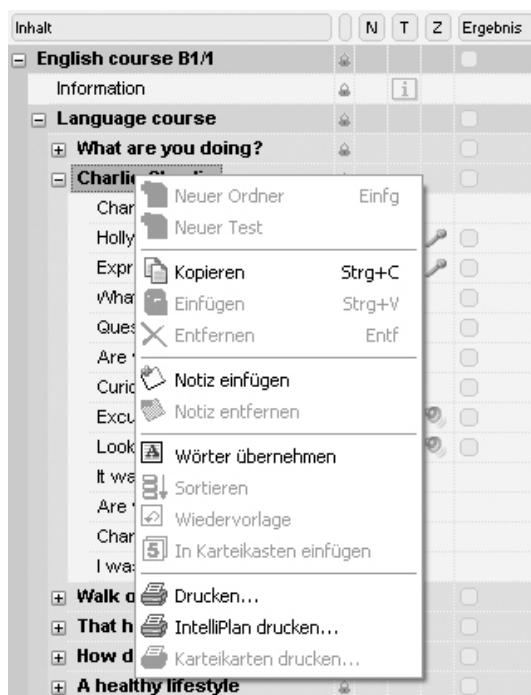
Inhalt | N | T | Z | Ergebnis

English course B1/1
Information
Language course
What are you doing?
Charlie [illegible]
Char
Holly
Expr
What
Ques
Are
Curio
Excu
Look
It wa
Are
Char
I was
Walk o
That h
How d
A healthy lifestyle

Neuer Ordner Einfg
Neuer Test
Kopieren Strg+C
Einfügen Strg+V
Entfernen Entf
Notiz einfügen
Notiz entfernen
Wörter übernehmen
Sortieren
Wiedervorlage
In Karteikasten einfügen
Drucken...
IntelliPlan drucken...
Karteikarten drucken...